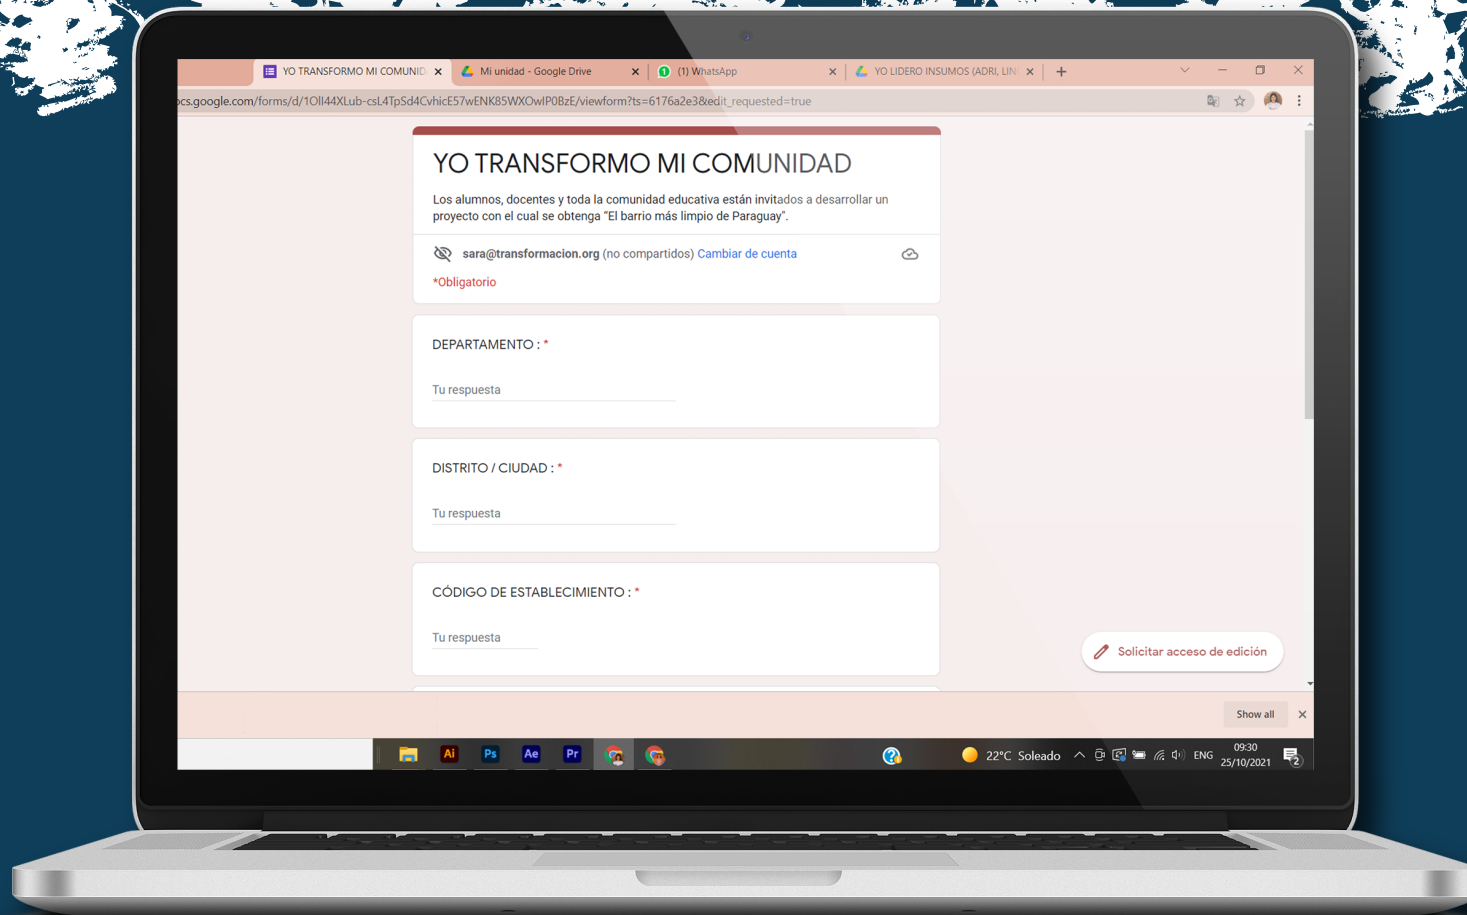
YO TRANSFORMO MI COMUNI ×
Mi unidad - Google Drive ×
(1) WhatsApp ×
YO LIDERO INSUMOS (ADRI, LIN ×
+

ocs.google.com/forms/d/1OlI44XLub-csL4TpSd4CvhicE57wENK85WXOwIP0BzE/viewform?ts=6176a2e3&edit_requested=true

YO TRANSFORMO MI COMUNIDAD

Los alumnos, docentes y toda la comunidad educativa están invitados a desarrollar un proyecto con el cual se obtenga "El barrio más limpio de Paraguay".

sara@transformacion.org (no compartidos) Cambiar de cuenta

*Obligatorio

DEPARTAMENTO : *

Tu respuesta

DISTRITO / CIUDAD : *

Tu respuesta

CÓDIGO DE ESTABLECIMIENTO : *

Tu respuesta

Solicitar acceso de edición

Show all ×

22°C Soleado ENG 09:30 25/10/2021